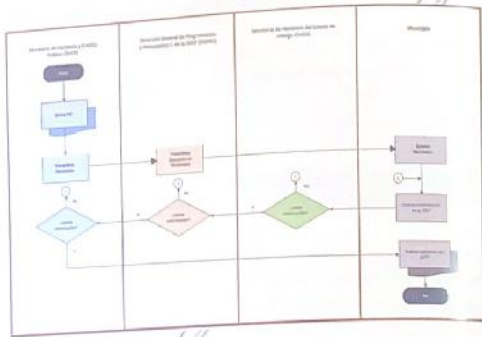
Secretaría de Hacienda y Crédito Público (SHCP)

Dirección General de Programación y Presupuesto "B" de la SHCP (DGPPB)

Secretaría de Hacienda del Estado de Estado (SHEM)

Municipio

Inicio

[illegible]

Transfiere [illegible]

Transfiere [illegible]

Ejerce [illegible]

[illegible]

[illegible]

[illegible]

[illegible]

Fin

No

No

No